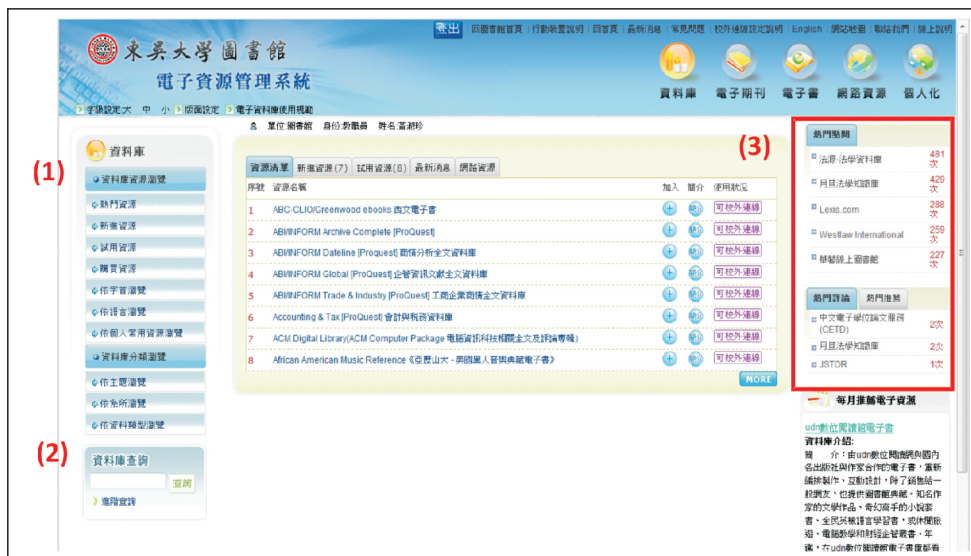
登出 | 回圖書館首頁 | 行動裝置說明 | 回首頁 | 最新消息 | 常見問題 | 校外連線設定說明 | English | 網站地圖 | 聯絡我們 | 線上說明

東吳大學圖書館
電子資源管理系統

字級設定大 中 小 | 版面設定 | 電子資料庫使用規範

資料庫 電子期刊 電子書 網路資源 個人化

單位:圖書館 身份:教職員 姓名:蕭湘玲

(1)

資料庫

資料庫資源瀏覽
熱門資源
新進資源
試用資源
購買資源
依字首瀏覽
依語言瀏覽
依個人常用資源瀏覽
資料庫分類瀏覽
依主題瀏覽
依系所瀏覽
依資料類型瀏覽

(2)

資料庫查詢
查詢
進階查詢

資源清單 | 新進資源(7) | 試用資源(8) | 最新消息 | 網路資源

| 序號 | 資源名稱 | 加入 | 簡介 | 使用狀況 |
|---|---|---|---|---|
| 1 | ABC-CLIO/Greenwood ebooks 西文電子書 | | | 可校外連線 |
| 2 | ABI/INFORM Archive Complete [ProQuest] | | | 可校外連線 |
| 3 | ABI/INFORM Dateline [Proquest] 商情分析全文資料庫 | | | 可校外連線 |
| 4 | ABI/INFORM Global [ProQuest] 企管資訊文獻全文資料庫 | | | 可校外連線 |
| 5 | ABI/INFORM Trade & Industry [ProQuest] 工商企業商情全文資料庫 | | | 可校外連線 |
| 6 | Accounting & Tax [ProQuest] 會計與稅務資料庫 | | | 可校外連線 |
| 7 | ACM Digital Library(ACM Computer Package 電腦資訊科技期刊全文及評論專輯) | | | 可校外連線 |
| 8 | African American Music Reference《亞歷山大 - 美國黑人音樂典藏電子書》 | | | 可校外連線 |

MORE

(3)

熱門點閱

| | |
|---|---|
| 法源-法學資料檢索 | 481次 |
| 月旦法學知識庫 | 429次 |
| Lexis.com | 288次 |
| Westlaw International | 259次 |
| 華藝線上圖書館 | 227次 |

熱門評論 | 熱門推薦

| | |
|---|---|
| 中文電子學位論文服務(CETD) | 2次 |
| 月旦法學知識庫 | 2次 |
| JSTOR | 1次 |

每月推薦電子資源

udn數位閱讀館電子書
資料庫介紹:
簡 介:由udn數位閱讀網與國內各出版社與作家合作的電子書,重新編排製作,互動設計,除了銷售給一般網友,也提供圖書館典藏。知名作家的文學作品、奇幻高手的小說著書、全民英檢語言學習書,旅休閒旅遊、電腦數學和財經企管叢書、年歲,在udn數位閱讀網電子書館都有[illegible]